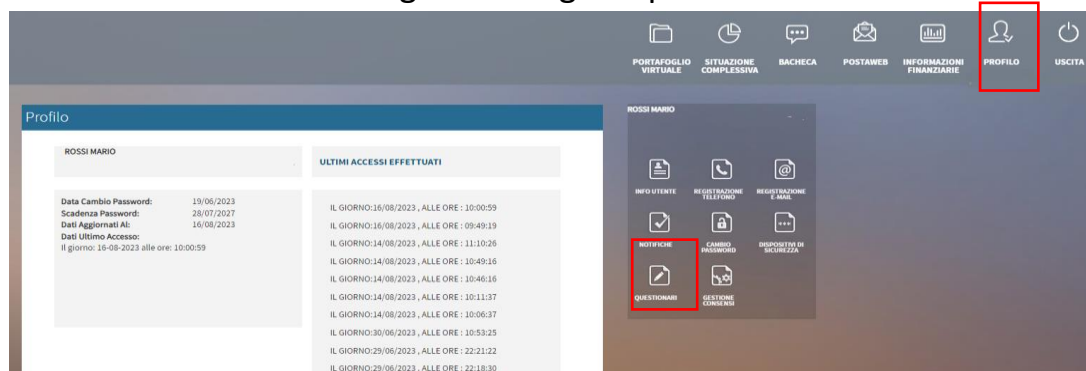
PORTAFOGLIO VIRTUALE SITUAZIONE COMPLESSIVA BACHECA POSTAWEB INFORMAZIONI FINANZIARIE PROFILO USCITA

Profilo

ROSSI MARIO

Data Cambio Password: 19/06/2023
Scadenza Password: 28/07/2027
Dati Aggiornati Al: 16/08/2023
Dati Ultimo Accesso:
Il giorno: 16-08-2023 alle ore: 10:00:59

ULTIMI ACCESSI EFFETTUATI

IL GIORNO:16/08/2023 , ALLE ORE : 10:00:59
IL GIORNO:16/08/2023 , ALLE ORE : 09:49:19
IL GIORNO:14/08/2023 , ALLE ORE : 11:10:26
IL GIORNO:14/08/2023 , ALLE ORE : 10:49:16
IL GIORNO:14/08/2023 , ALLE ORE : 10:46:16
IL GIORNO:14/08/2023 , ALLE ORE : 10:11:37
IL GIORNO:14/08/2023 , ALLE ORE : 10:06:37
IL GIORNO:30/06/2023 , ALLE ORE : 10:53:25
IL GIORNO:29/06/2023 , ALLE ORE : 22:21:22
IL GIORNO:29/06/2023 , ALLE ORE : 22:18:30

ROSSI MARIO

INFO UTENTE REGISTRAZIONE TELEFONO REGISTRAZIONE E-MAIL
NOTIFICHE CAMBIO PASSWORD DISPOSITIVI DI SICUREZZA
QUESTIONARI GESTIONE CONSENSI